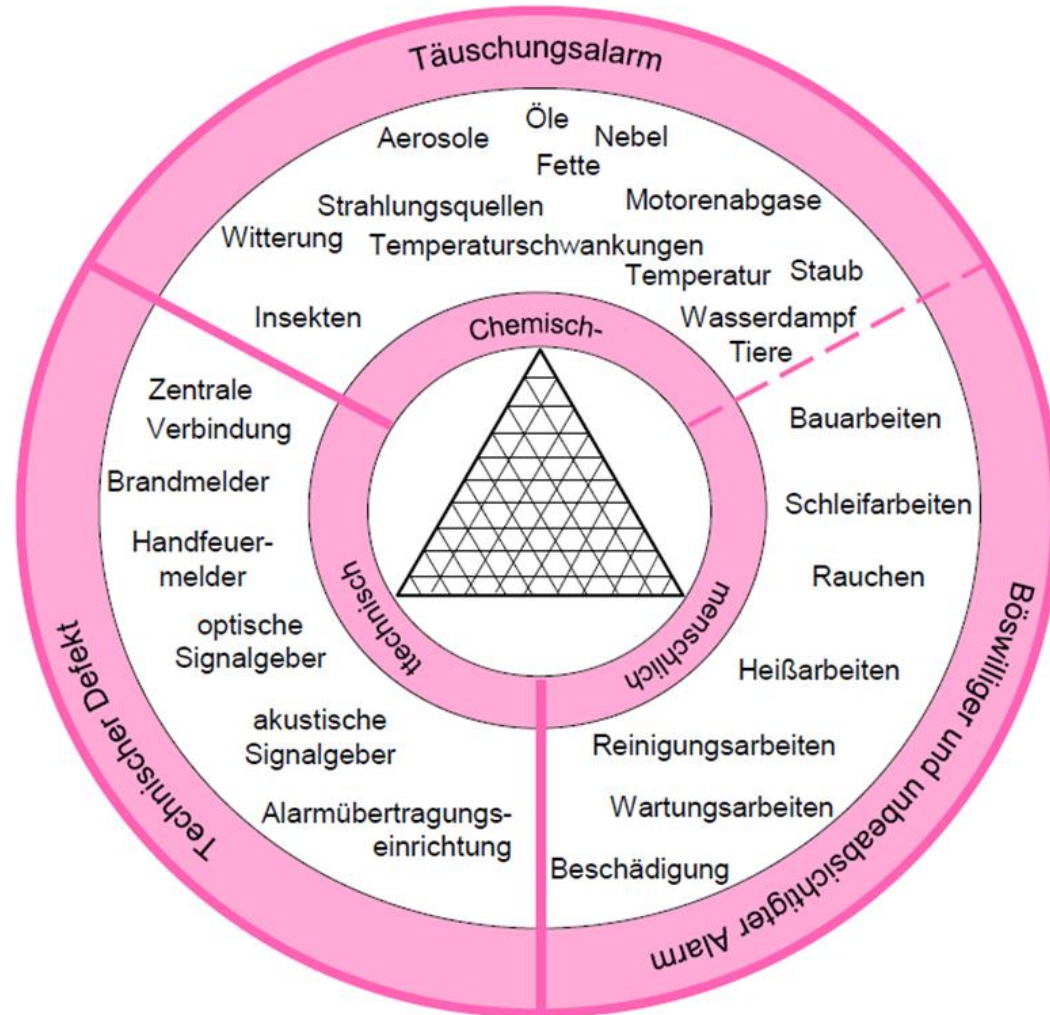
Täuschungsalarm

Aerosole
Öle
Nebel
Fette
Strahlungsquellen
Motorenabgase
Witterung
Temperaturschwankungen
Temperatur
Staub
Insekten
Wasserdampf
Tiere

Chemisch-
ttechnisch
menschlich

Zentrale
Verbindung
Brandmelder
Handfeuermelder
optische Signalgeber
akustische Signalgeber
Alarmübertragungseinrichtung

Technischer Defekt

Bauarbeiten
Schleifarbeiten
Rauchen
Heißarbeiten
Reinigungsarbeiten
Wartungsarbeiten
Beschädigung

Böswilliger und unbeabsichtigter Alarm